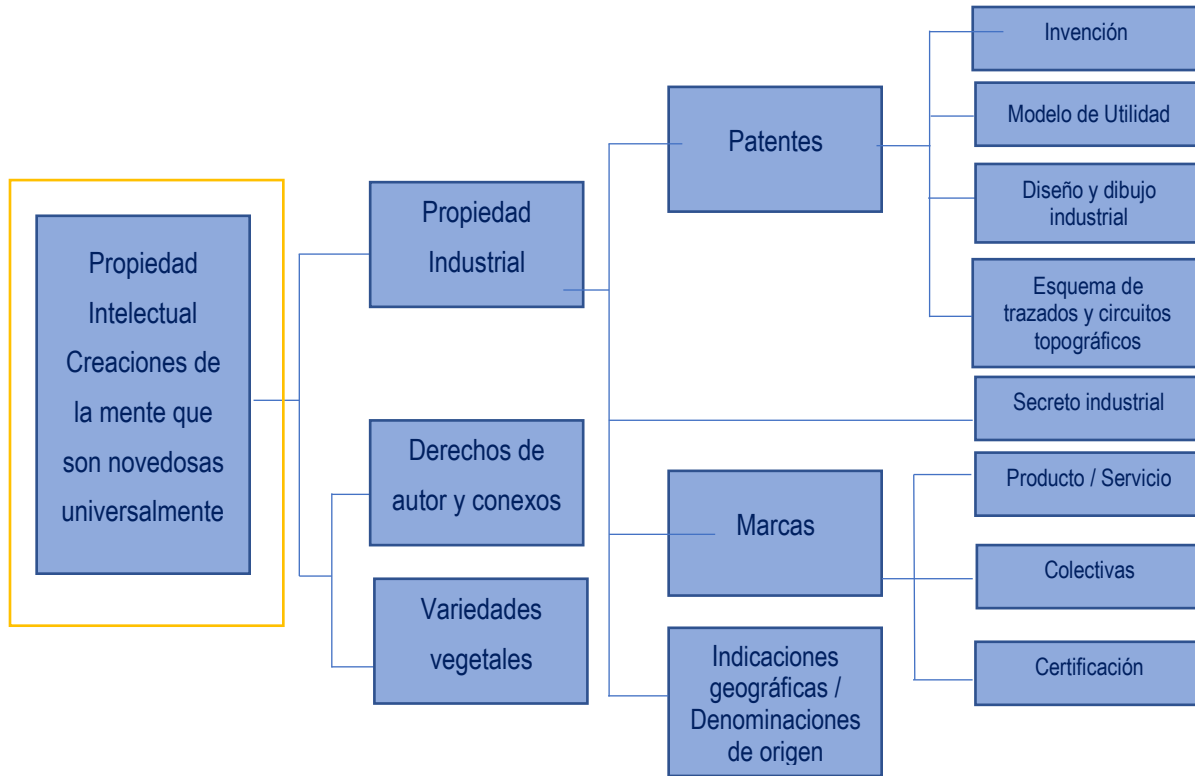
Propiedad Intelectual Creaciones de la mente que son novedosas universalmente

Propiedad Industrial

Derechos de autor y conexos

Variedades vegetales

Patentes

Marcas

Indicaciones geográficas / Denominaciones de origen

Invención

Modelo de Utilidad

Diseño y dibujo industrial

Esquema de trazados y circuitos topográficos

Secreto industrial

Producto / Servicio

Colectivas

Certificación